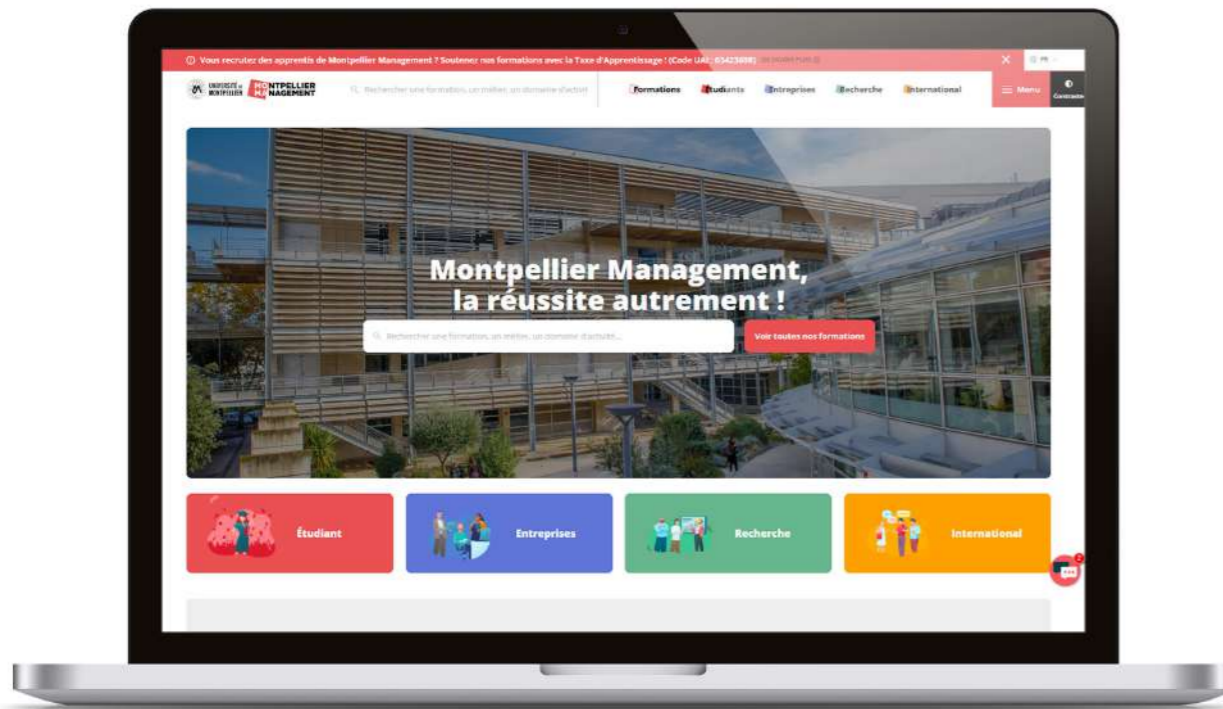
ⓘ Vous recrutez des apprentis de Montpellier Management ? Soutenez nos formations avec la Taxe d'Apprentissage ! (Code UAI : 0342309R) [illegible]

UNIVERSITÉ DE MONTPELLIER MONTPELLIER MANAGEMENT

Rechercher une formation, un métier, un domaine d'activité

Formations Étudiants Entreprises Recherche International

Menu

Contraste

Montpellier Management, la réussite autrement !

Rechercher une formation, un métier, un domaine d'activité...

Voir toutes nos formations

Étudiant

Entreprises

Recherche

International